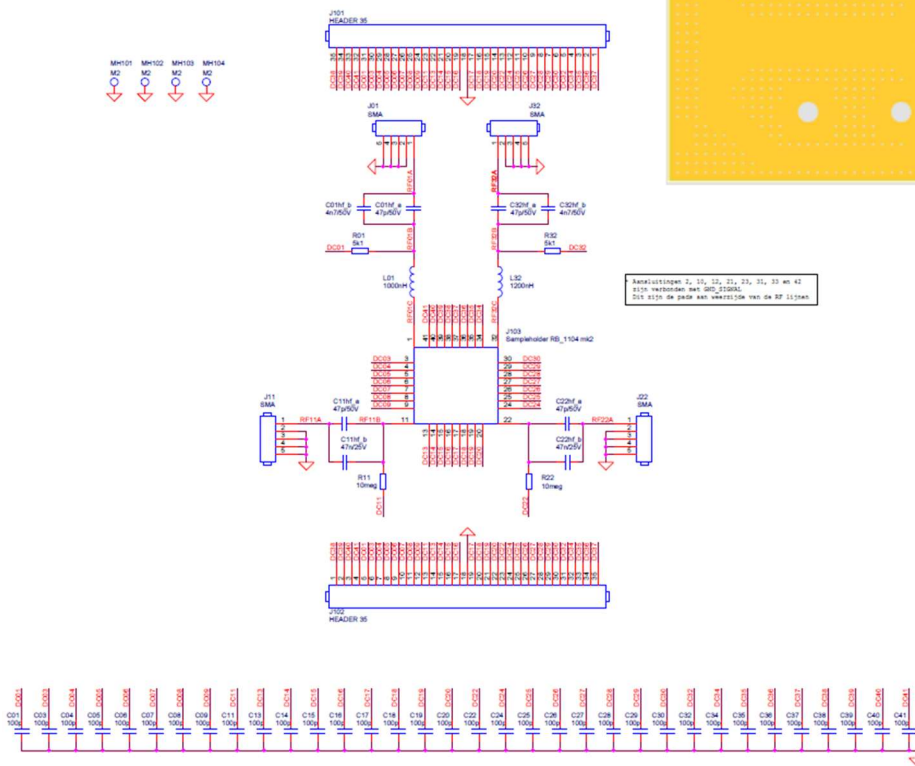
J101
HEADER 35

MH101 M2
MH102 M2
MH103 M2
MH104 M2

J01
SMA

J32
SMA

RF01A
RF32A

C01hf_b
4n7/50V

C01hf_a
47p/50V

C32hf_a
47p/50V

C32hf_b
4n7/50V

R01
5k1

DC01

RF01B
RF32B

R32
5k1

DC32

L01
1000nH

L32
1200nH

RF01C
RF32C

Aansluitingen 2, 10, 12, 21, 23, 31, 33 en 42 zijn verbonden met GND_SIGNAL
Dit zijn de pads aan weerszijde van de RF lijnen

J103
Sampleholder RB_1104 mk2

DC03 3
DC04 4
DC05 5
DC06 6
DC07 7
DC08 8
DC09 9

30 DC30
29 DC29
28 DC28
27 DC27
26 DC26
25 DC25
24 DC24

J11
SMA

C11hf_a
47p/50V

RF11A
RF11B
11

22

C22hf_a
47p/50V

RF22A

J22
SMA

C11hf_b
47n/25V

C22hf_b
47n/25V

R11
10meg

R22
10meg

DC11
DC22

J102
HEADER 35

C01 100p
C03 100p
C04 100p
C05 100p
C06 100p
C07 100p
C08 100p
C09 100p
C11 100p
C13 100p
C14 100p
C15 100p
C16 100p
C17 100p
C18 100p
C19 100p
C20 100p
C22 100p
C24 100p
C25 100p
C26 100p
C27 100p
C28 100p
C29 100p
C30 100p
C32 100p
C34 100p
C35 100p
C36 100p
C37 100p
C38 100p
C39 100p
C40 100p
C41 100p